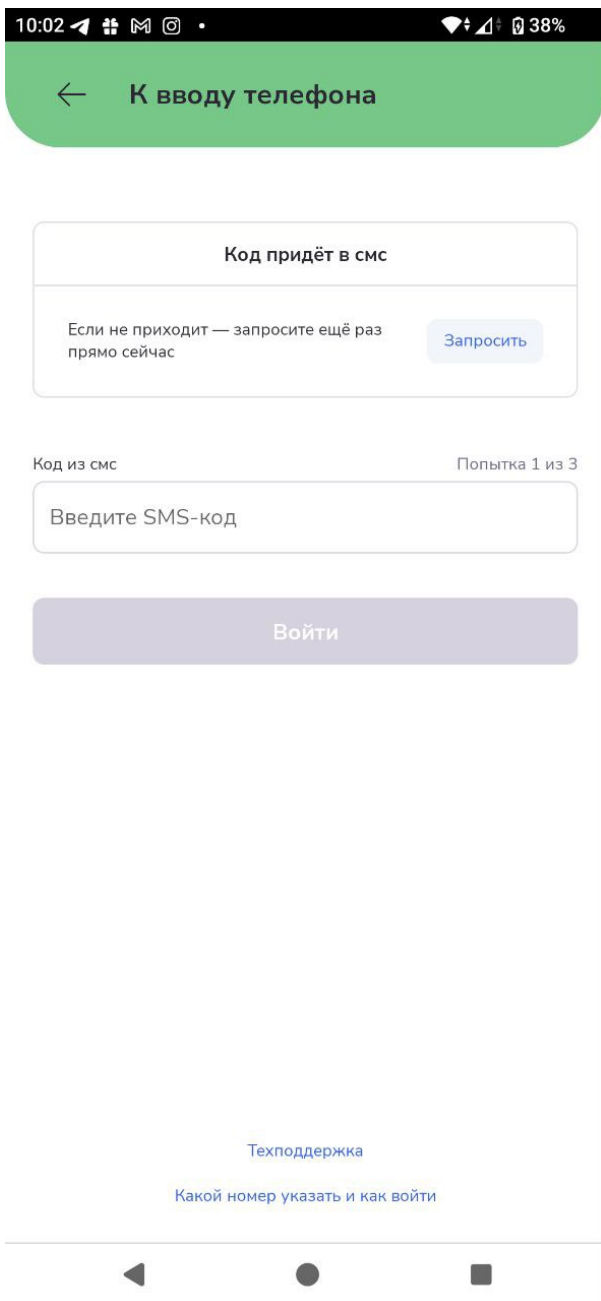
10:02 38%

← К вводу телефона

Код придёт в смс

Если не приходит — запросите ещё раз прямо сейчас

Запросить

Код из смс

Попытка 1 из 3

Введите SMS-код

Войти

Техподдержка

Какой номер указать и как войти